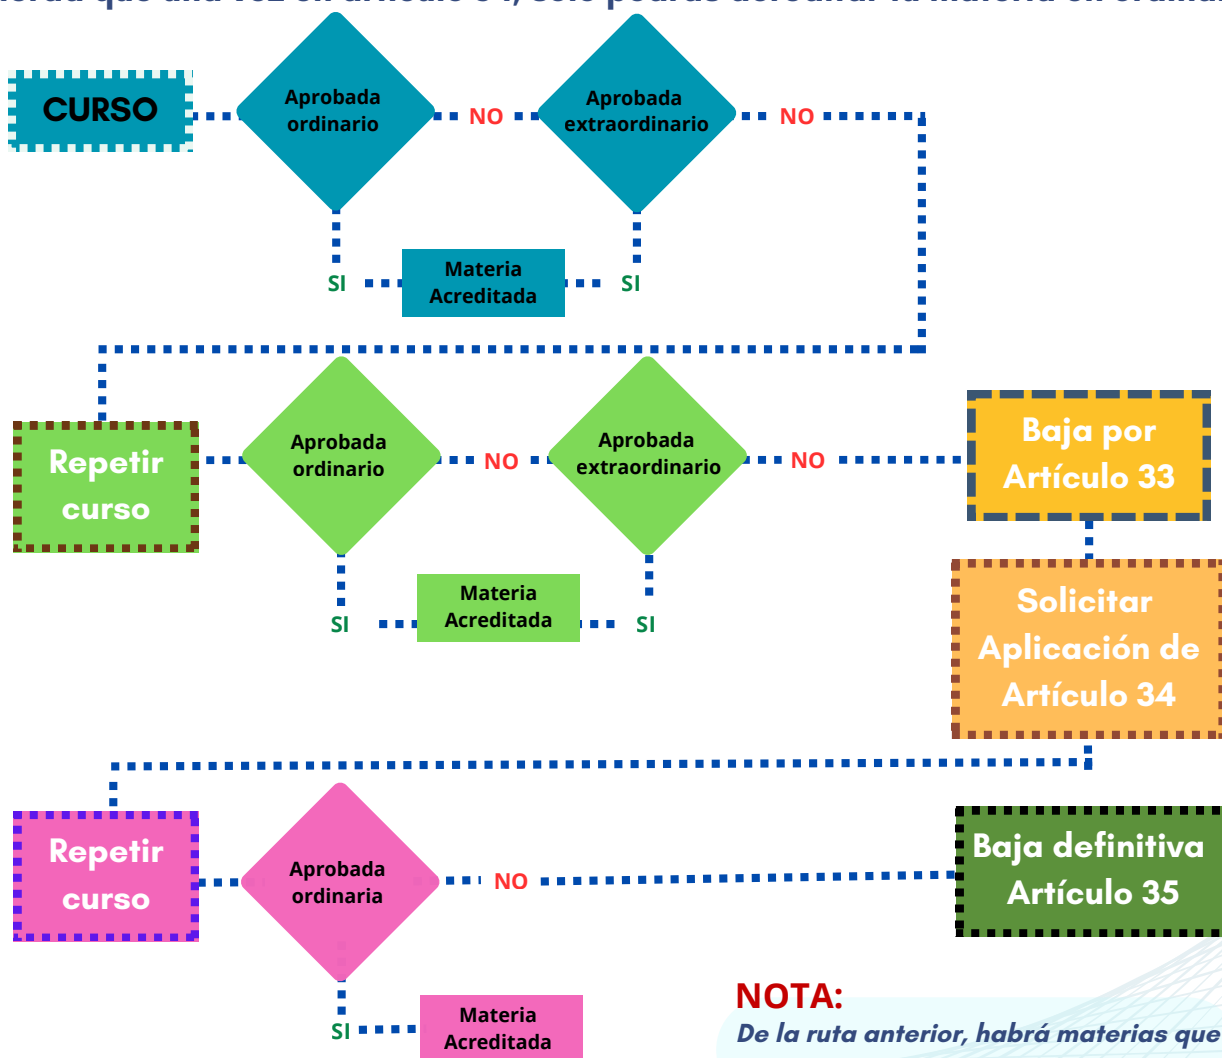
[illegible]

CURSO

Aprobada ordinario

NO

Aprobada extraordinario

NO

SI

Materia Acreditada

SI

Repetir curso

Aprobada ordinario

NO

Aprobada extraordinario

NO

Baja por Artículo 33

SI

Materia Acreditada

SI

Solicitar Aplicación de Artículo 34

Repetir curso

Aprobada ordinaria

NO

Baja definitiva Artículo 35

SI

Materia Acreditada

NOTA:
De la ruta anterior, habrá materias que